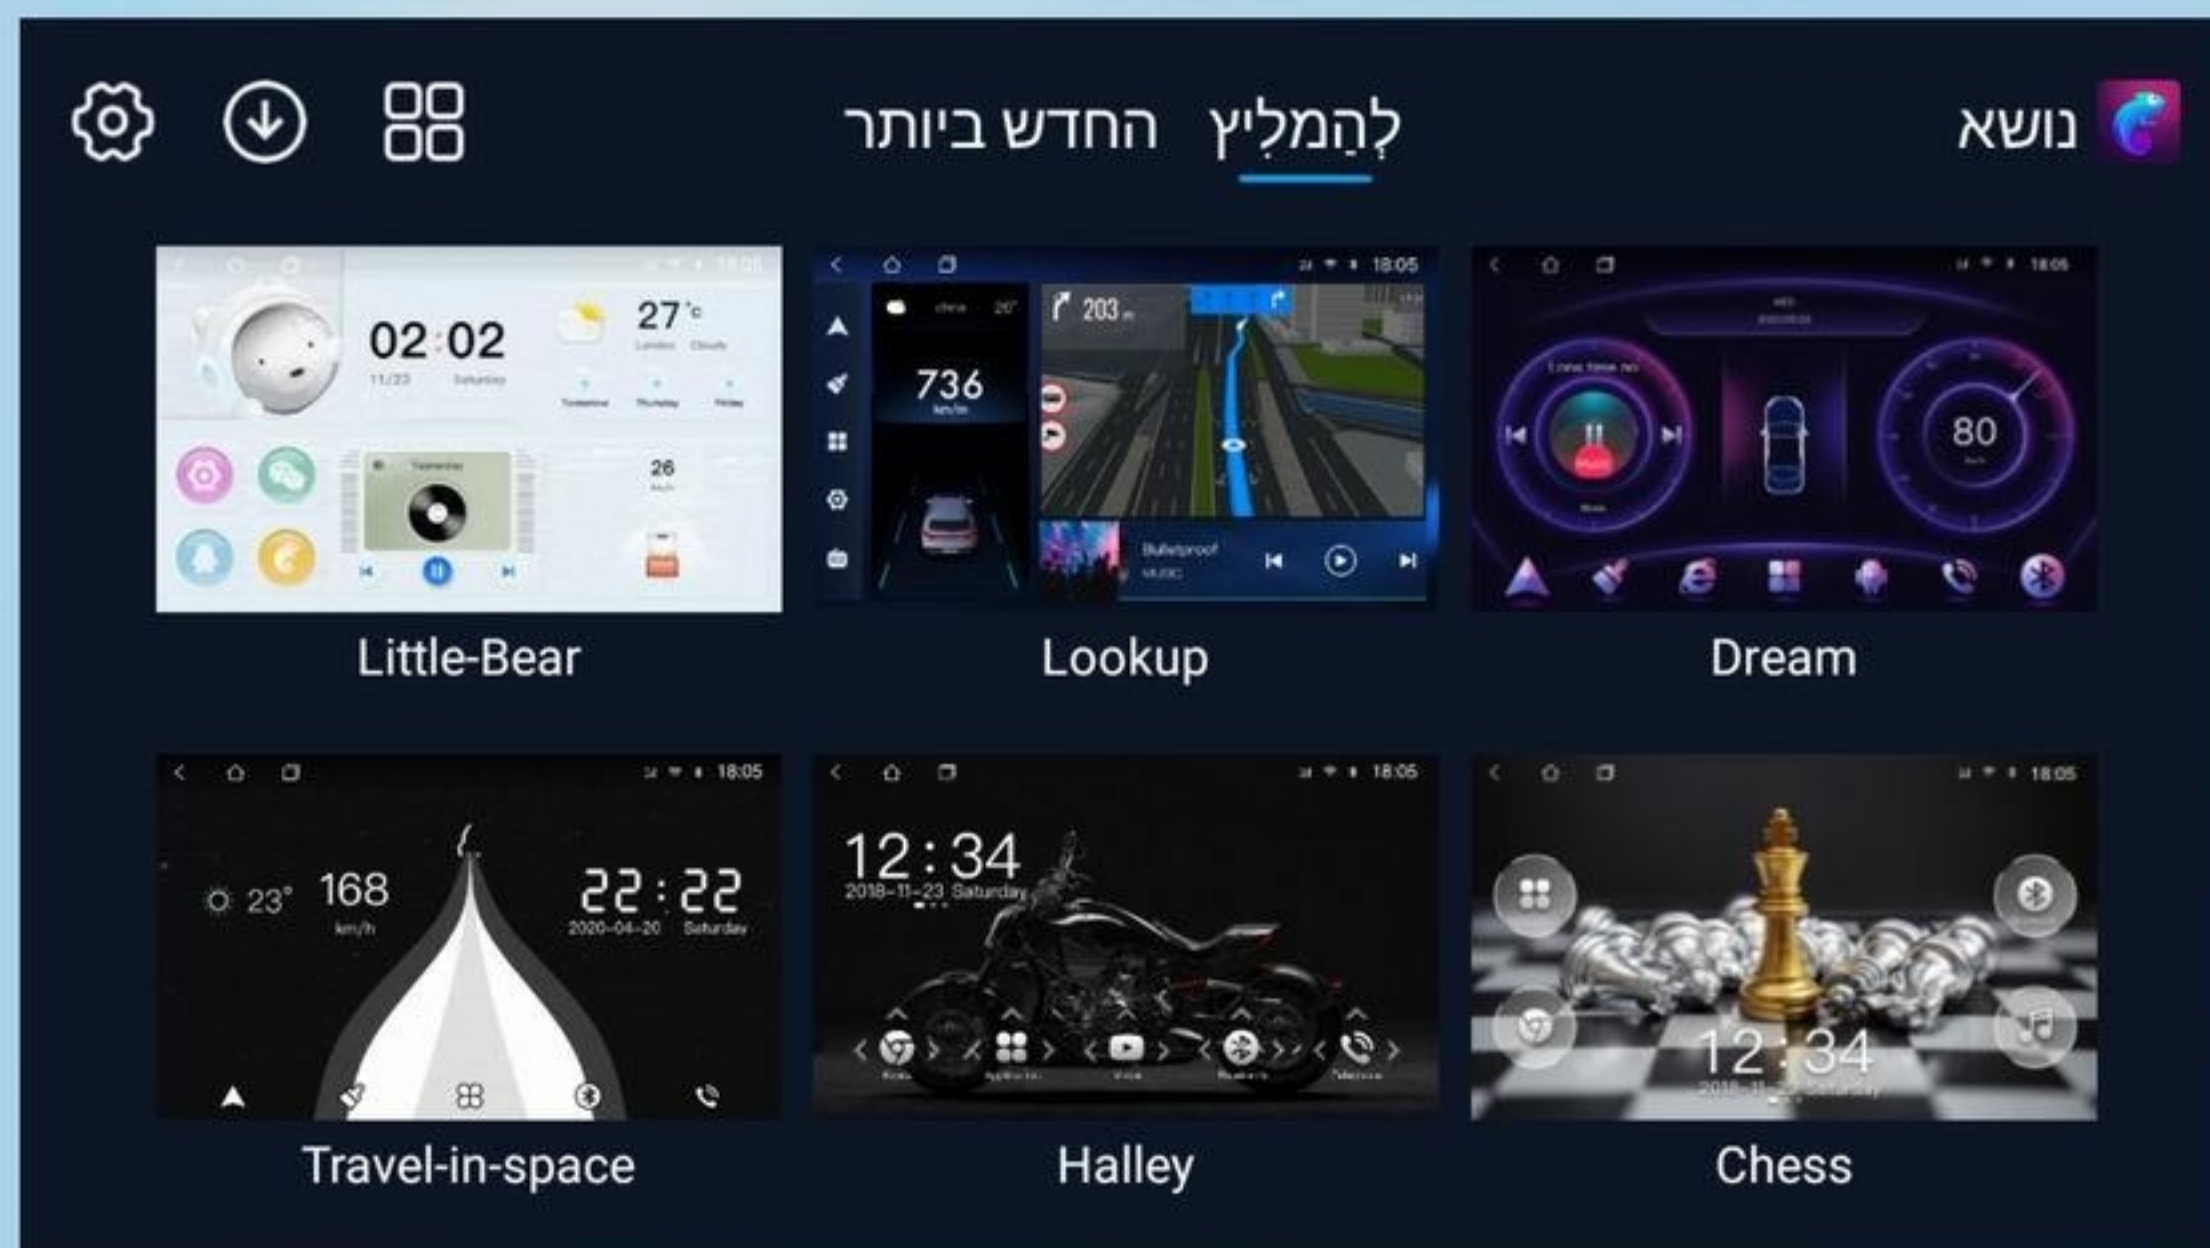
נושא

לְהַמלִיץ החדש ביותר

02:02

27°c

26

18:05

736

203

Bulletproof

80

Little-Bear

Lookup

Dream

18:05

23°

168

km/h

22:22

2020-04-20 Saturday

18:05

12:34

2018-11-23 Saturday

18:05

12:34

Travel-in-space

Halley

Chess